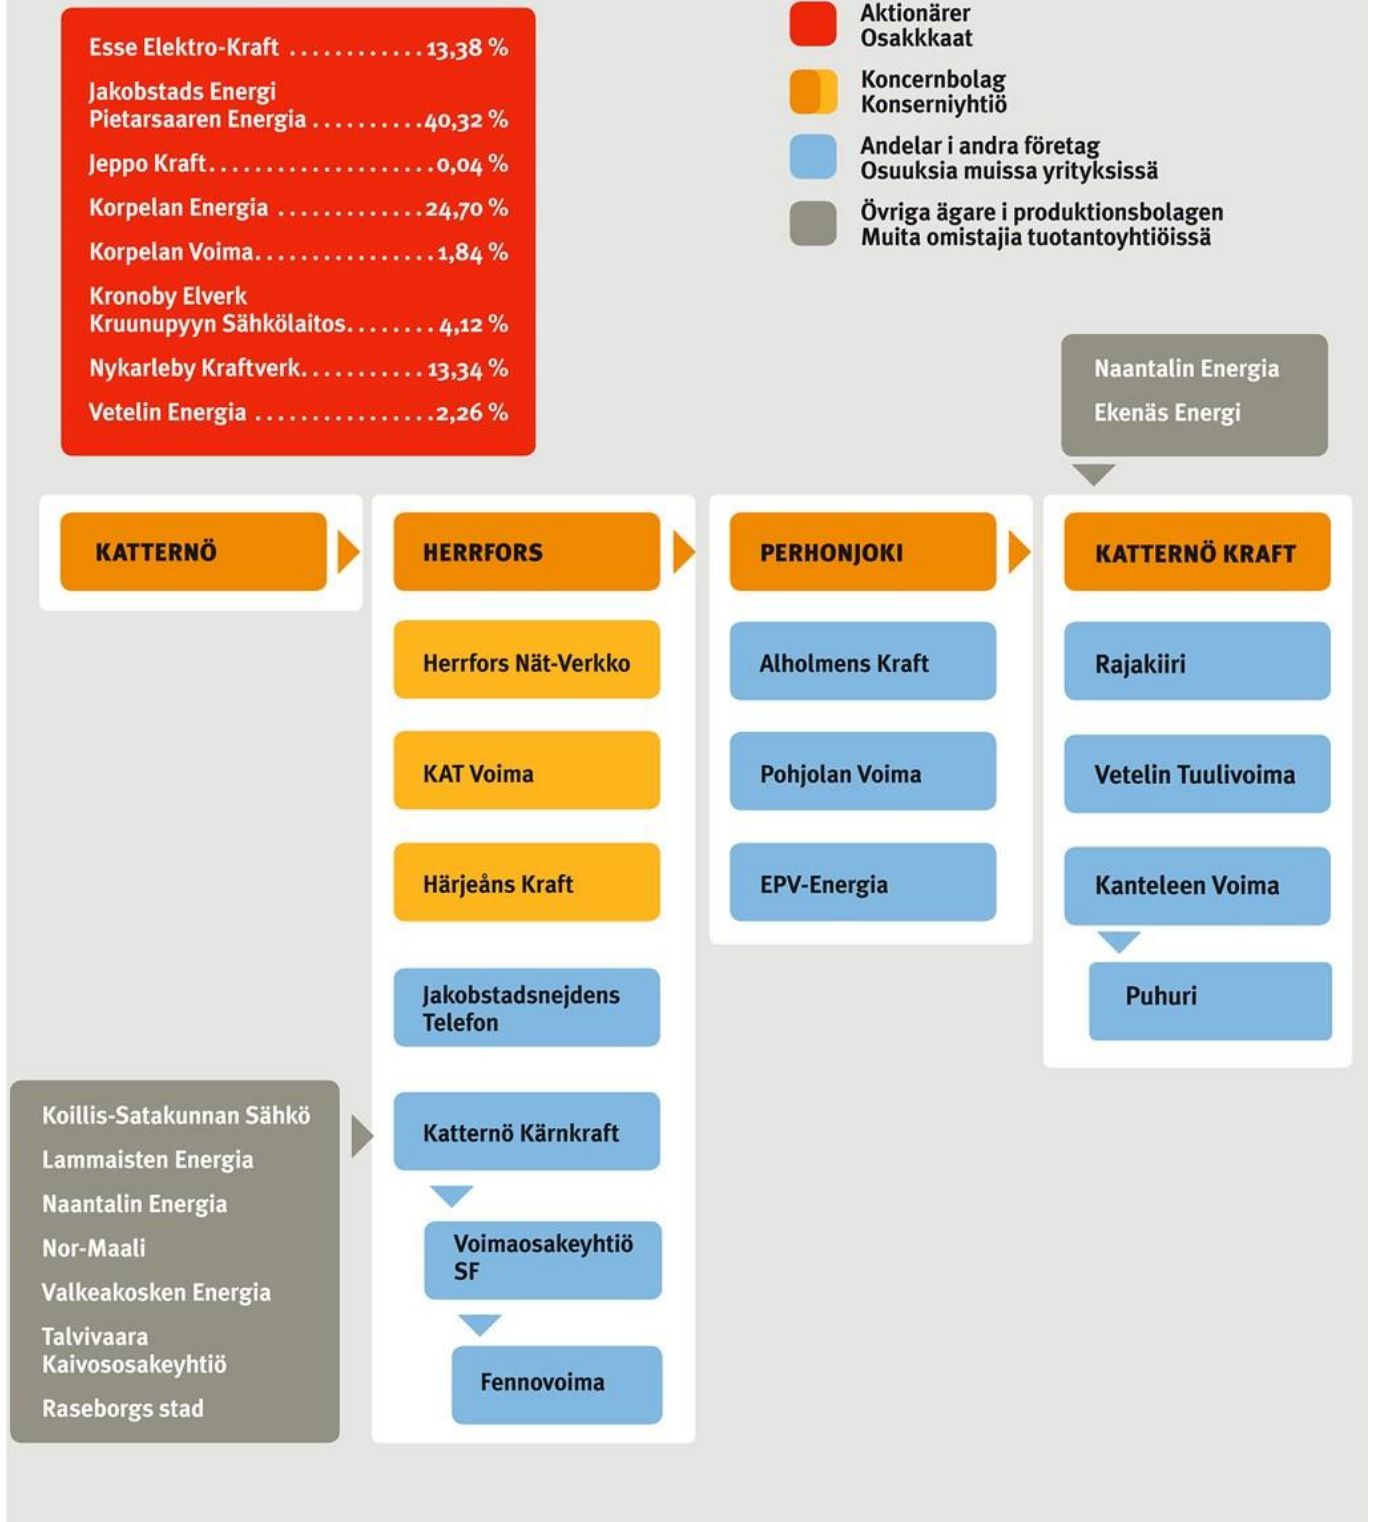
Esse Elektro-Kraft ............ 13,38 %
Jakobstads Energi
Pietarsaaren Energia .......... 40,32 %
Jeppo Kraft.................... 0,04 %
Korpelan Energia ............. 24,70 %
Korpelan Voima................ 1,84 %
Kronoby Elverk
Kruunupyyn Sähkölaitos........ 4,12 %
Nykarleby Kraftverk........... 13,34 %
Vetelin Energia ............... 2,26 %

Aktionärer
Osakkkaat

Koncernbolag
Konserniyhtiö

Andelar i andra företag
Osuuksia muissa yrityksissä

Övriga ägare i produktionsbolagen
Muita omistajia tuotantoyhtiöissä

Naantalin Energia
Ekenäs Energi

KATTERNÖ

HERRFORS

Herrfors Nät-Verkko

KAT Voima

Härjeåns Kraft

Jakobstadsnejdens Telefon

Katternö Kärnkraft

Voimaosakeyhtiö SF

Fennovoima

PERHONJOKI

Alholmens Kraft

Pohjolan Voima

EPV-Energia

KATTERNÖ KRAFT

Rajakiiri

Vetelin Tuulivoima

Kanteleen Voima

Puhuri

Koillis-Satakunnan Sähkö
Lammaisten Energia
Naantalin Energia
Nor-Maali
Valkeakosken Energia
Talvivaara Kaivososakeyhtiö
Raseborgs stad